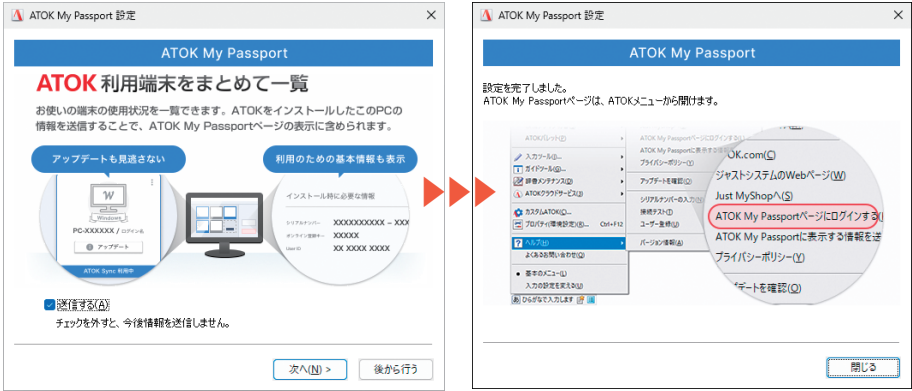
ATOK My Passport 設定

ATOK My Passport

ATOK 利用端末をまとめて一覧

お使いの端末の使用状況を一覧できます。ATOKをインストールしたこのPCの情報を送信することで、ATOK My Passportページの表示に含められます。

アップデートも見逃さない

利用のための基本情報も表示

W

Windows

PC-XXXXXX / ログイン名

アップデート

ATOK Sync 利用中

インストール時に必要な情報

シリアルナンバー XXXXXXXXXX - XXX

オンライン登録キー XXXXX

User ID XX XXXX XXXX

送信する(A)

チェックを外すと、今後情報を送信しません。

次へ(N) >

後から行う

ATOK My Passport 設定

ATOK My Passport

設定を完了しました。
ATOK My Passportページは、ATOKメニューから開けます。

ATOKパレット(P)

入力ツール(I)

ガイドツール(G)

辞書メンテナンス(D)

ATOKクラウドサービス(S)

カスタム(ATOK)(C)

プロパティ(環境設定)(E) Ctrl+F12

ヘルプ(H)

よくあるお問い合わせ(Q)

基本のメニュー(-)

入力の設定を変える(I)

あ ひらがなで入力します

ATOK My Passportページにログインする

ATOK My Passportに表示する情報を送

プライバシーポリシー(Y)

アップデートを確認(O)

シリアルナンバーの入力

接続テスト(T)

ユーザー登録(R)

バージョン情報(A)

ATOK.com(C)

ジャストシステムのWebページ(W)

Just MyShopへ(S)

ATOK My Passportページにログインする(

ATOK My Passportに表示する情報を送

プライバシーポリシー(Y)

アップデートを確認(O)

閉じる